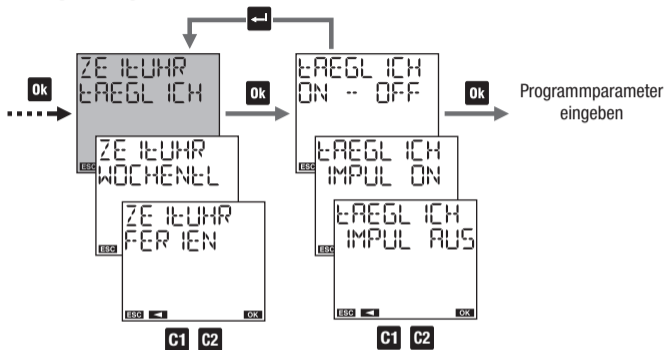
Ok

ZEITUHR
TAEGLICH

ESC

ZEITUHR
WOCHENTL

ESC

ZEITUHR
FERIEN

ESC ◄ OK

C1 C2

Ok

TAEGLICH
ON -- OFF

ESC

TAEGLICH
IMPUL ON

ESC

TAEGLICH
IMPUL AUS

ESC ◄ OK

C1 C2

Ok

Programmparameter eingeben